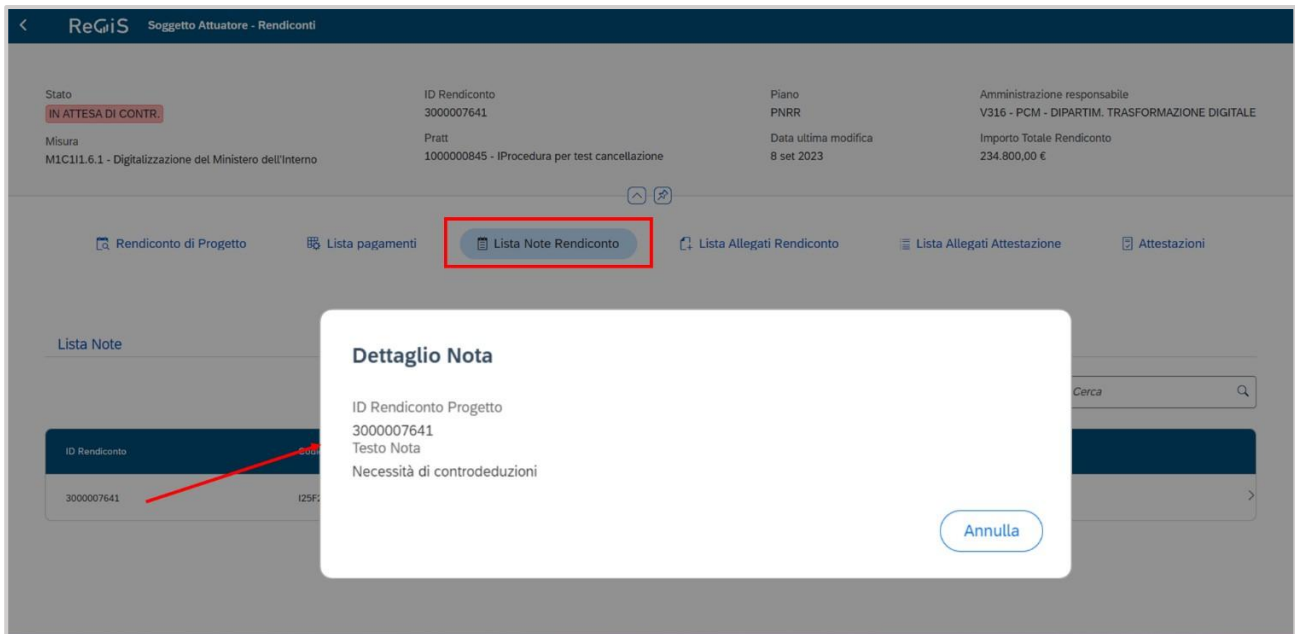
ReGiS Soggetto Attuatore - Rendiconti

Stato
IN ATTESA DI CONTR.
Misura
M1C1I1.6.1 - Digitalizzazione del Ministero dell'Interno

ID Rendiconto
3000007641
Pratt
1000000845 - IProcedura per test cancellazione

Piano
PNRR
Data ultima modifica
8 set 2023

Amministrazione responsabile
V316 - PCM - DIPARTIM. TRASFORMAZIONE DIGITALE
Importo Totale Rendiconto
234.800,00 €

Rendiconto di Progetto
Lista pagamenti
Lista Note Rendiconto
Lista Allegati Rendiconto
Lista Allegati Attestazione
Attestazioni

Lista Note

Cerca

| ID Rendiconto | Codi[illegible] |
|---|---|
| 3000007641 | I25F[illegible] |

Dettaglio Nota

ID Rendiconto Progetto
3000007641
Testo Nota
Necessità di controdeduzioni

Annulla